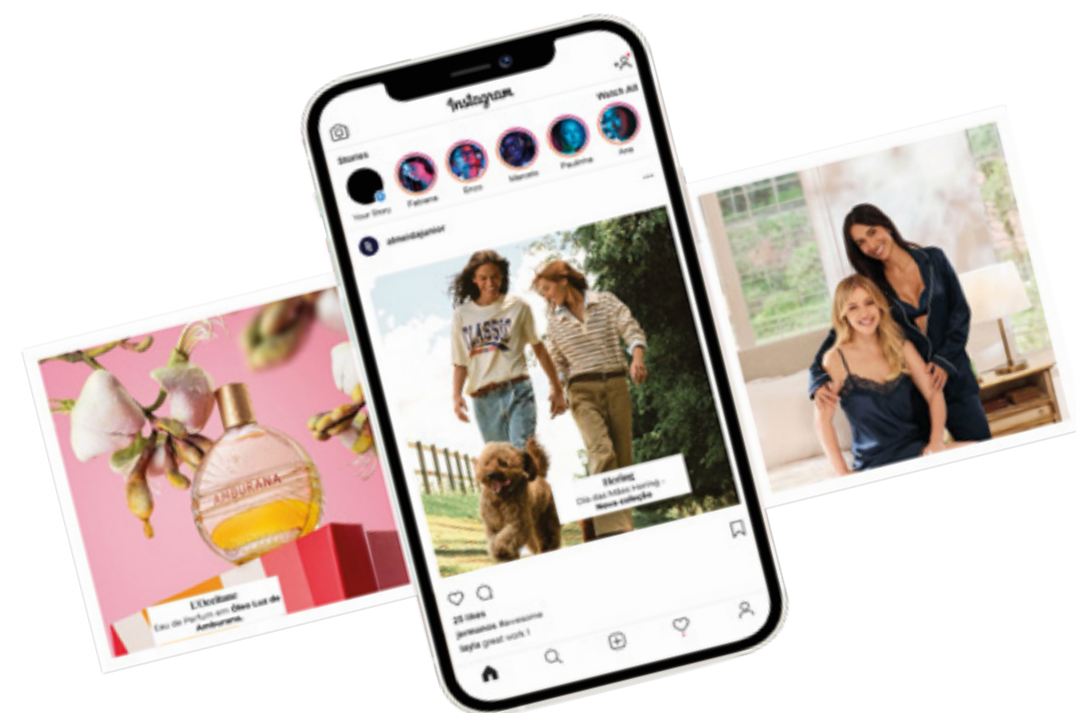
Instagram
Watch All
Stories
Your Story
Fabiana
Enzo
Marcelo
Paulinha
Ana
almeidapanor
CLASSIC
Hering
Dia das Mães Hering -
Nova coleção
25 likes
jamesxs #awesome
layla great work !
AMBURANA
L'Occitane
Eau de Parfum em Óleo Luz de Amburana.